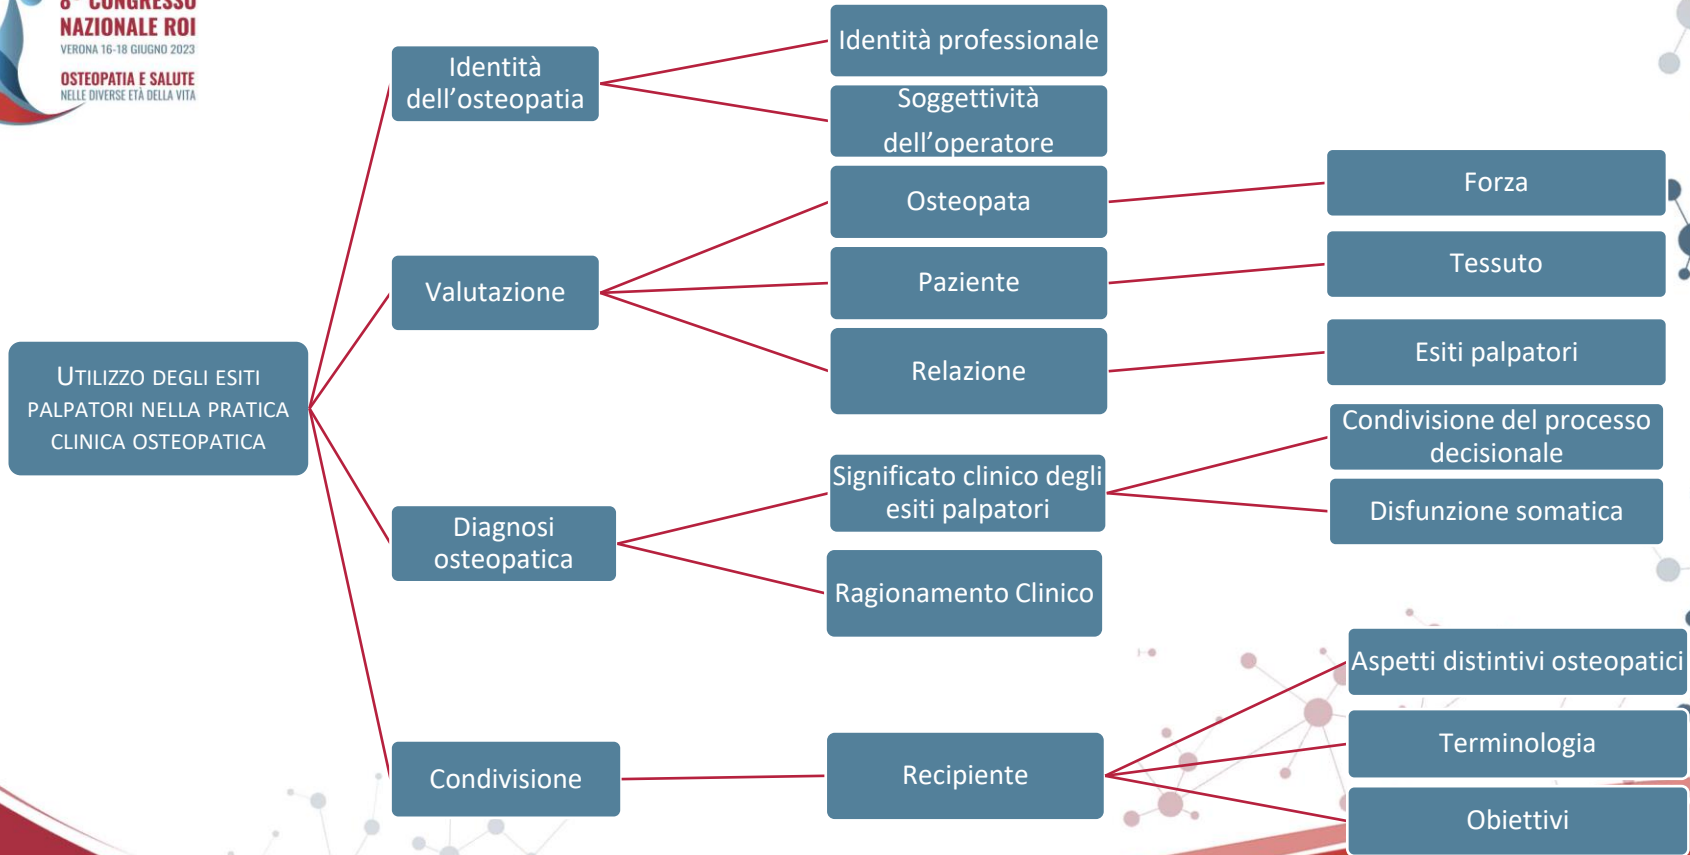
8° CONGRESSO NAZIONALE ROI
VERONA 16-18 GIUGNO 2023
OSTEOPATIA E SALUTE
NELLE DIVERSE ETÀ DELLA VITA

UTILIZZO DEGLI ESITI PALPATORI NELLA PRATICA CLINICA OSTEOPATICA

Identità dell'osteopatia

Identità professionale

Soggettività dell'operatore

Valutazione

Osteopata

Paziente

Relazione

Forza

Tessuto

Esiti palpatori

Diagnosi osteopatica

Significato clinico degli esiti palpatori

Ragionamento Clinico

Condivisione del processo decisionale

Disfunzione somatica

Condivisione

Recipiente

Aspetti distintivi osteopatici

Terminologia

Obiettivi